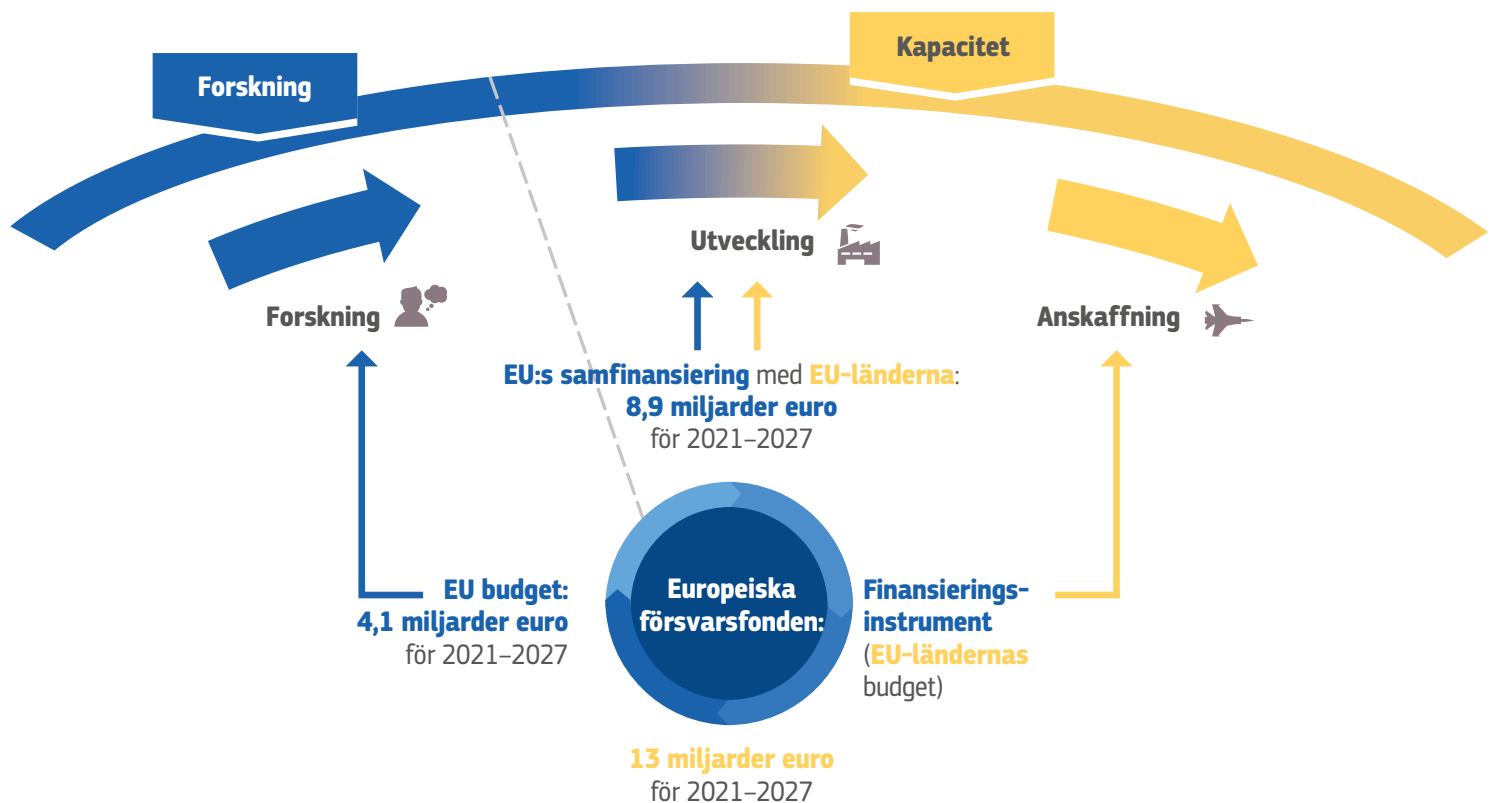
Forskning

Kapacitet

Utveckling

Forskning

Anskaffning

EU:s samfinansiering med EU-länderna: 8,9 miljarder euro för 2021–2027

EU budget: 4,1 miljarder euro för 2021–2027

Europeiska försvarsfonden:

Finansieringsinstrument (EU-ländernas budget)

13 miljarder euro för 2021–2027